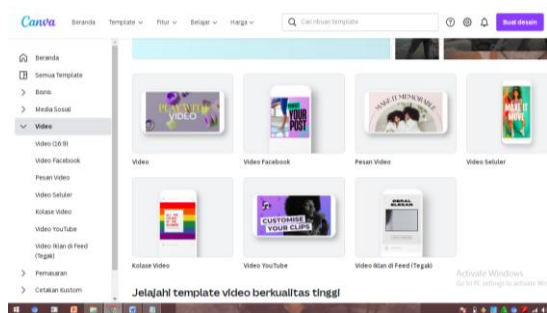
Canva Beranda Template Fitur Belajar Harga
Cari ribuan template
Buat desain

Beranda
Semua Template
Bisnis
Media Sosial
Video
Video (16:9)
Video Facebook
Pesan Video
Video Seluler
Kolase Video
Video YouTube
Video Iklan di Feed (Tegak)
Pemasaran
Cetakan Kustom

PLAY WITH VIDEO
Video
YOUR POST
Video Facebook
MAKE IT MEMORABLE
Pesan Video
MAKE IT MOVE
Video Seluler
Kolase Video
CUSTOMISE YOUR CLIPS
Video YouTube
Video Iklan di Feed (Tegak)

Jelajahi template video berkualitas tinggi

Activate Windows
Go to PC settings to activate Windows.